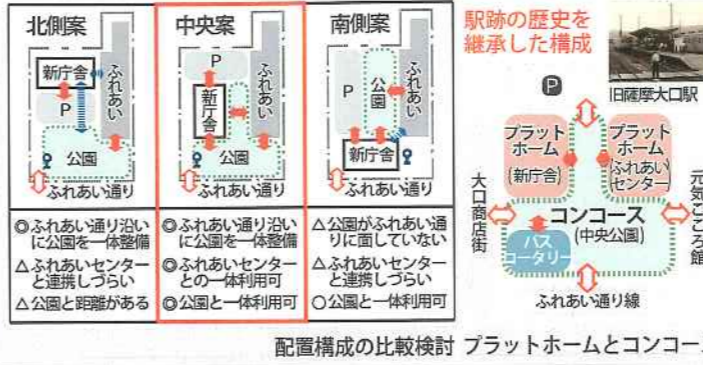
北側案

新庁舎

P

ふれあい

公園

ふれあい通り

◎ふれあい通り沿いに公園を一体整備

△ふれあいセンターと連携しづらい

△公園と距離がある

中央案

P

新庁舎

ふれあい

公園

ふれあい通り

◎ふれあい通り沿いに公園を一体整備

◎ふれあいセンターとの一体利用可

◎公園と一体利用可

南側案

P

公園

ふれあい

新庁舎

ふれあい通り

△公園がふれあい通りに面していない

△ふれあいセンターと連携しづらい

○公園と一体利用可

駅跡の歴史を継承した構成

P

旧薩摩大口駅

プラットホーム

(新庁舎)

プラットホーム

(ふれあいセンター)

大口商店街

コンコース

(中央公園)

元気こころ館

バスロータリー

ふれあい通り線

配置構成の比較検討 プラットホームとコンコー